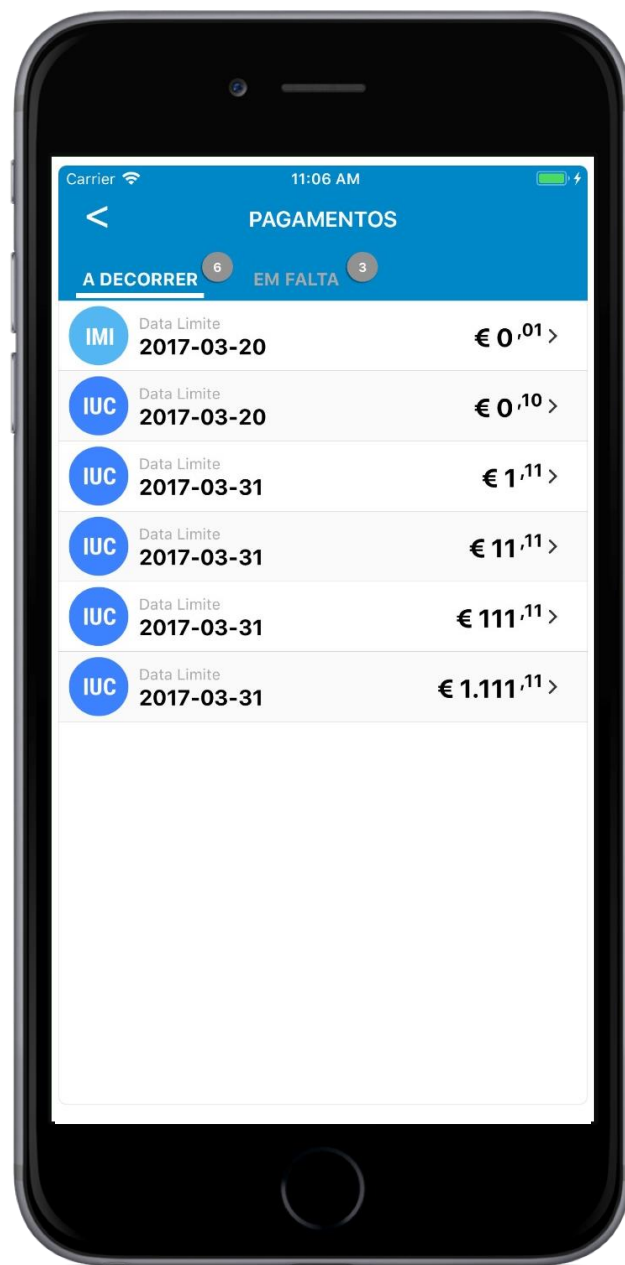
Carrier 11:06 AM

< PAGAMENTOS

A DECORRER 6 EM FALTA 3

IMI Data Limite 2017-03-20 € 0$^{,01}$ >

IUC Data Limite 2017-03-20 € 0$^{,10}$ >

IUC Data Limite 2017-03-31 € 1$^{,11}$ >

IUC Data Limite 2017-03-31 € 11$^{,11}$ >

IUC Data Limite 2017-03-31 € 111$^{,11}$ >

IUC Data Limite 2017-03-31 € 1.111$^{,11}$ >